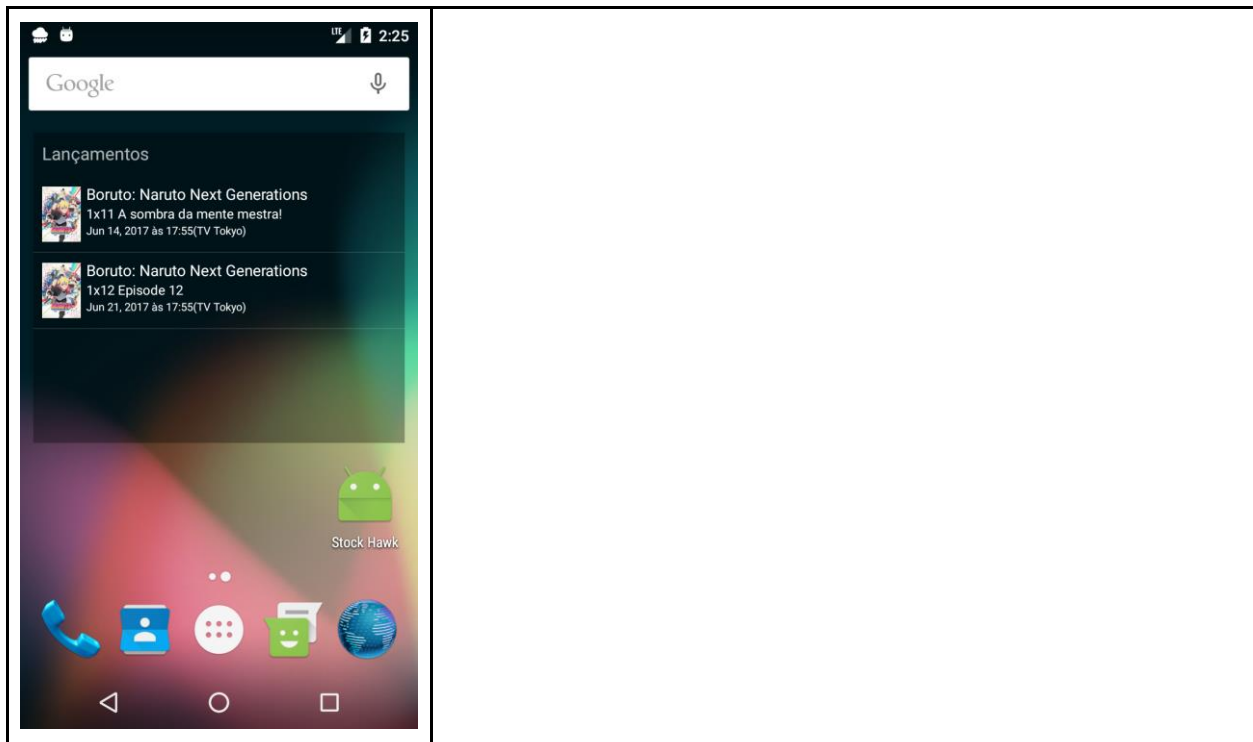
LTE 2:25

Google

Lançamentos

Boruto: Naruto Next Generations
1x11 A sombra da mente mestra!
Jun 14, 2017 às 17:55(TV Tokyo)

Boruto: Naruto Next Generations
1x12 Episode 12
Jun 21, 2017 às 17:55(TV Tokyo)

Stock Hawk